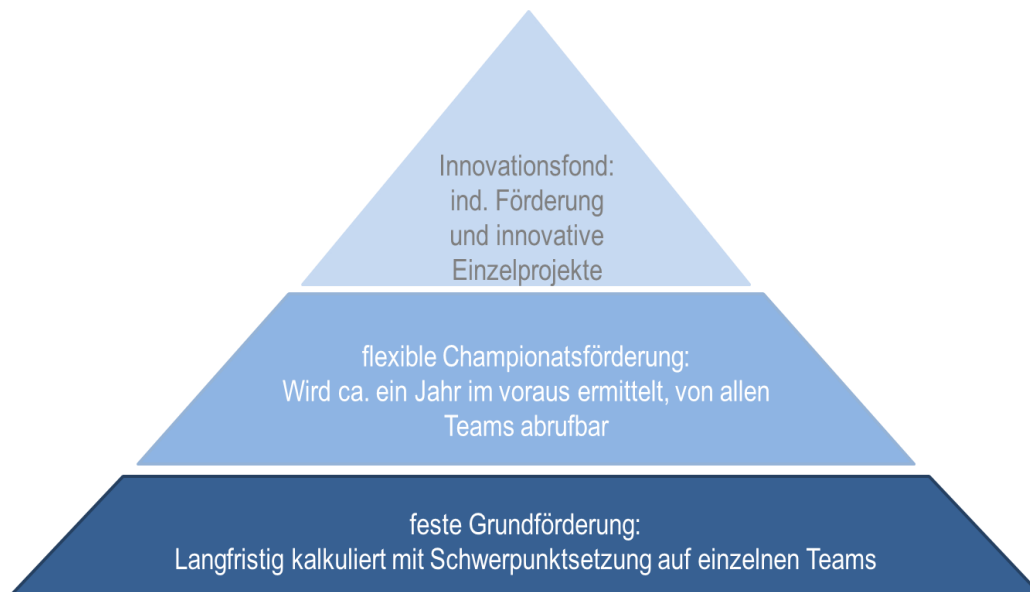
Innovationsfond:
ind. Förderung
und innovative
Einzelprojekte

flexible Championatsförderung:
Wird ca. ein Jahr im voraus ermittelt, von allen Teams abrufbar

feste Grundförderung:
Langfristig kalkuliert mit Schwerpunktsetzung auf einzelnen Teams